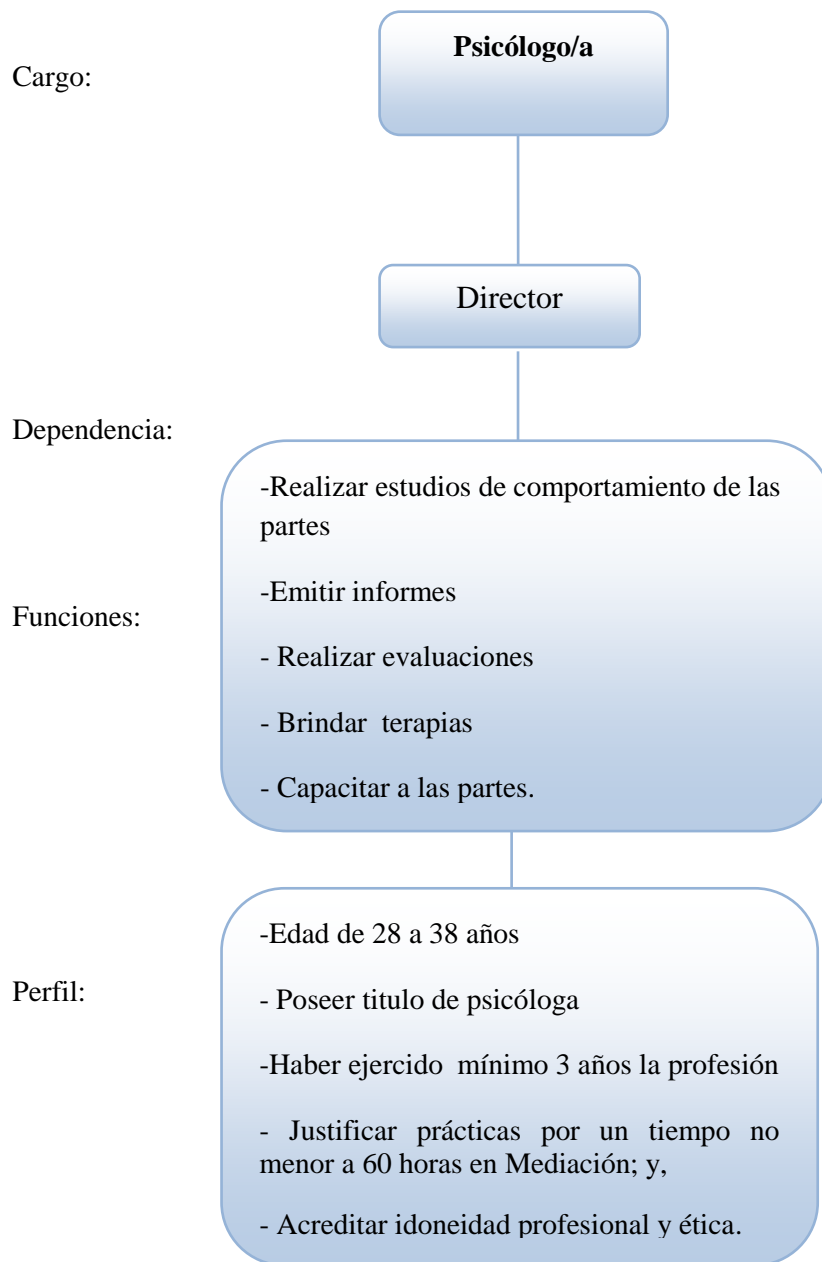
Cargo:

**Psicólogo/a**

Director

Dependencia:

-Realizar estudios de comportamiento de las partes

-Emitir informes

- Realizar evaluaciones

- Brindar terapias

- Capacitar a las partes.

Funciones:

Perfil:

-Edad de 28 a 38 años

- Poseer titulo de psicóloga

-Haber ejercido mínimo 3 años la profesión

- Justificar prácticas por un tiempo no menor a 60 horas en Mediación; y,

- Acreditar idoneidad profesional y ética.